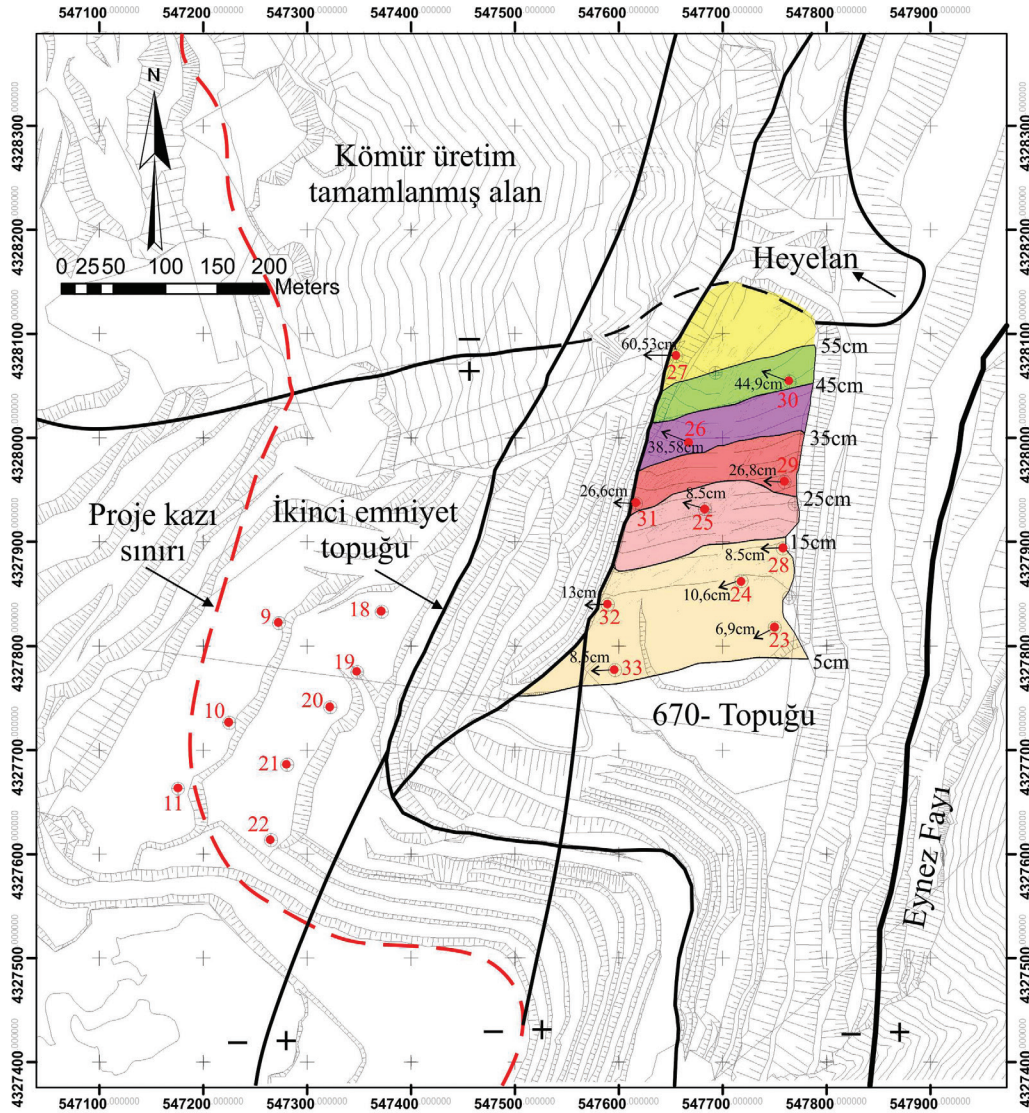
547100.000000 547200.000000 547300.000000 547400.000000 547500.000000 547600.000000 547700.000000 547800.000000 547900.000000

4328300 4328200 4328100 4328000 4327900 4327800 4327700 4327600 4327500 4327400

N

0 25 50 100 150 200 Meters

Kömür üretim tamamlanmış alan

Heyelan

−
+

60,53cm
27
55cm
44,9cm
30
45cm
26
38,58cm
35cm
26,8cm
29
26,6cm
8.5cm
25
31
25cm
15cm
8.5cm
28
13cm
10,6cm
24
32
6,9cm
23
8.5cm
33
5cm

Proje kazı sınırı

İkinci emniyet topuğu

9
18
19
10
20
21
11
22

670- Topuğu

Eynez Fayı

− + − + − +